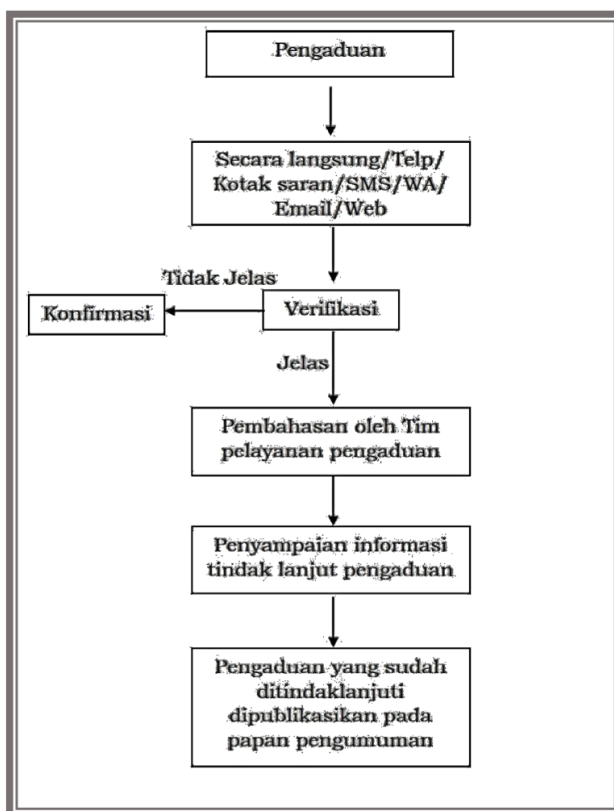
Pengaduan

Secara langsung/Telp/ Kotak saran/SMS/WA/ Email/Web

Tidak Jelas

Konfirmasi

Verifikasi

Jelas

Pembahasan oleh Tim pelayanan pengaduan

Penyampaian informasi tindak lanjut pengaduan

Pengaduan yang sudah ditindaklanjuti dipublikasikan pada papan pengumuman